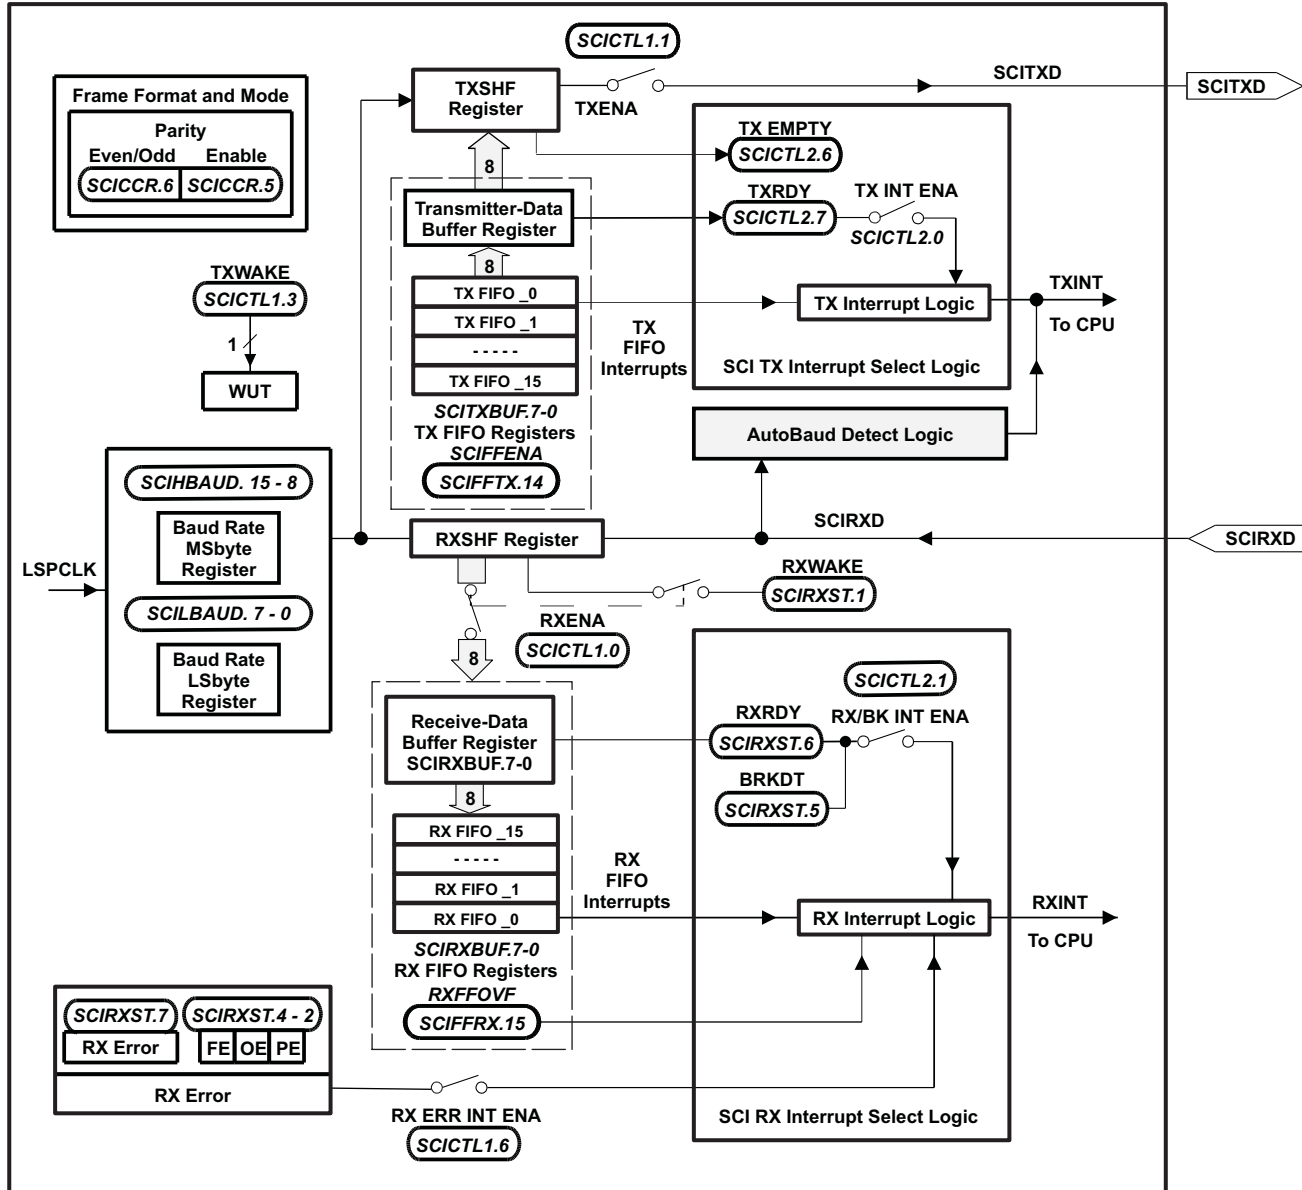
SCICTL1.1

Frame Format and Mode
Parity
Even/Odd Enable
SCICCR.6 SCICCR.5

TXSHF Register
TXENA
SCITXD
SCITXD

TX EMPTY
SCICTL2.6

8

Transmitter-Data Buffer Register
TXRDY
SCICTL2.7
TX INT ENA
SCICTL2.0

TXWAKE
SCICTL1.3
1
WUT

8
TX FIFO _0
TX FIFO _1
- - - - -
TX FIFO _15
TX FIFO Interrupts
TX Interrupt Logic
TXINT
To CPU
SCI TX Interrupt Select Logic

SCITXBUF.7-0
TX FIFO Registers
SCIFFENA
SCIFFTX.14

AutoBaud Detect Logic

SCIHBAUD. 15 - 8
Baud Rate MSbyte Register
LSPCLK
SCILBAUD. 7 - 0
Baud Rate LSbyte Register

RXSHF Register
SCIRXD
SCIRXD
RXWAKE
SCIRXST.1
RXENA
SCICTL1.0
8

SCICTL2.1
Receive-Data Buffer Register SCIRXBUF.7-0
RXRDY
SCIRXST.6
RX/BK INT ENA
BRKDT
SCIRXST.5
8
RX FIFO _15
- - - - -
RX FIFO _1
RX FIFO _0
RX FIFO Interrupts
RX Interrupt Logic
RXINT
To CPU
SCIRXBUF.7-0
RX FIFO Registers
RXFFOVF
SCIFFRX.15

SCIRXST.7
RX Error
SCIRXST.4 - 2
FE OE PE
RX Error
RX ERR INT ENA
SCICTL1.6
SCI RX Interrupt Select Logic